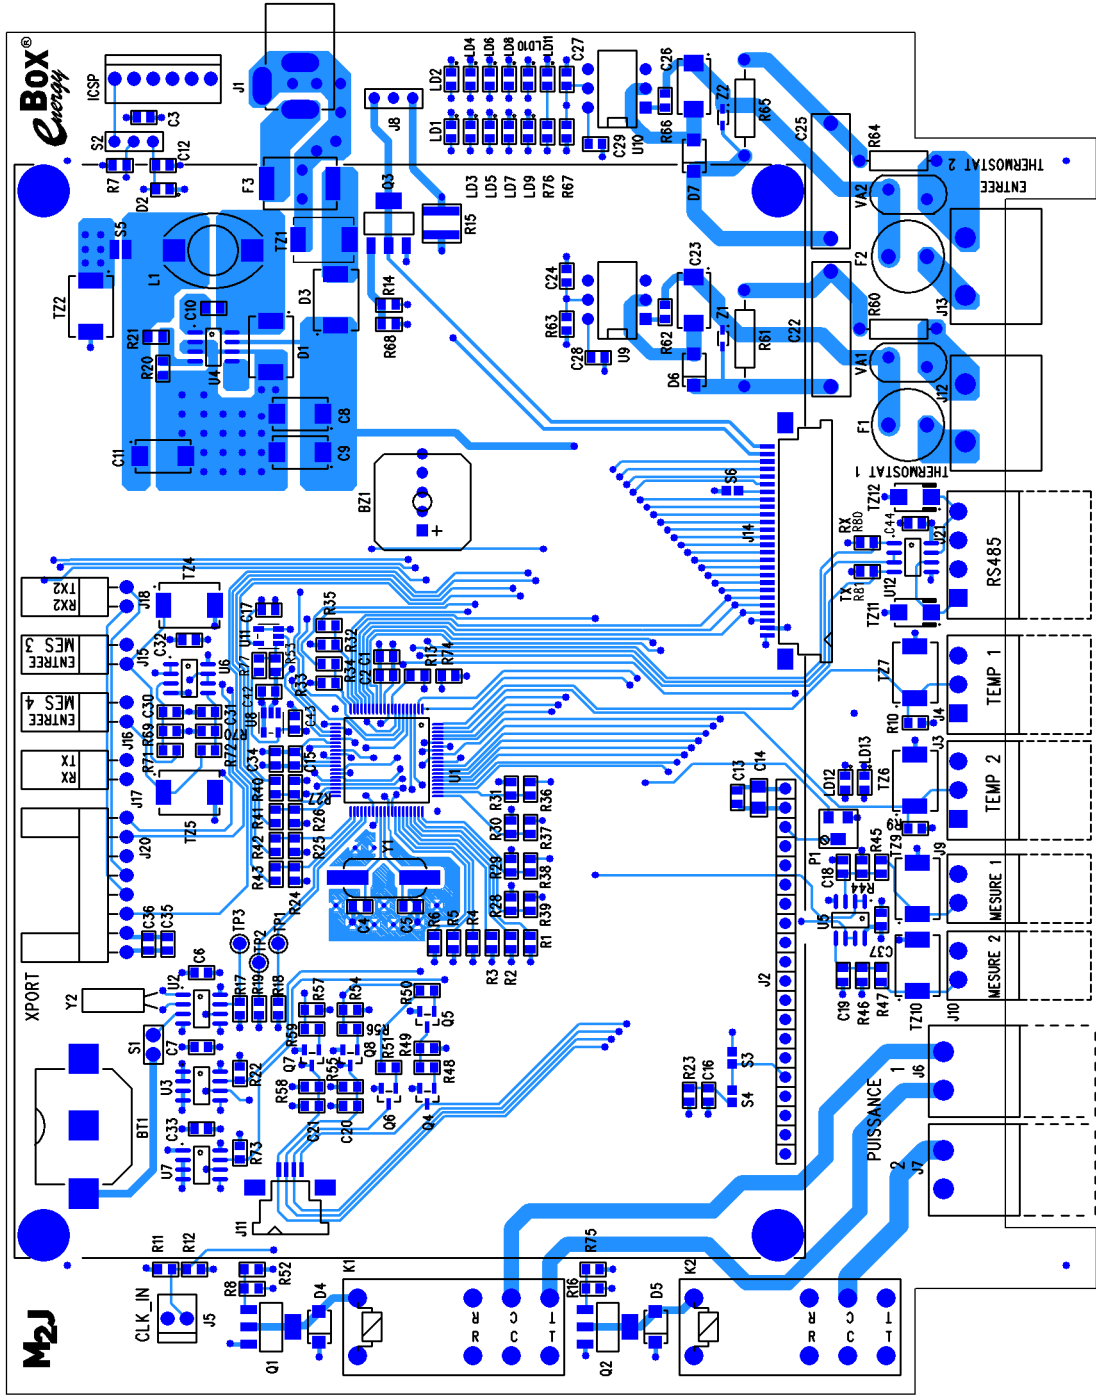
eBox®
energy

ICSP
J1
C3
S2
C12
R7
D2
F3
J8
Q3
R15
LD2
LD4
LD6
LD8
LD10
LD11
C27
LD1
LD3
LD5
LD7
LD9
R76
R67
C29
U10
C26
Z2
R65
R66
D7
C25
R64
THERMOSTAT 2
ENTREE
S5
L1
TZ2
TZ1
D3
R14
R68
C10
R21
R20
U4
D1
C8
C9
C11
C24
C23
R63
C28
U9
R62
Z1
R61
C22
D6
VA2
F2
J13
R60
VA1
F1
J12
THERMOSTAT 1
S6
BZ1
+
J14
TZ12
RX
R80
C44
U21
RS485
TX
R81
U12
TZ11
TX2
RX2
J18
TZ4
ENTREE
MES 3
J15
C32
U6
C17
U11
R35
R32
R34
C2
C1
R13
R74
R77
R53
R33
ENTREE
MES 4
J16
C30
R69
C31
R71
R72
C42
U8
C43
C34
R40
R41
R42
R43
R27
R26
R25
R24
C15
U1
TX
RX
J17
TZ5
J20
TEMP 1
TZ7
R10
J4
J3
LD13
LD12
C13
C14
TEMP 2
TZ6
R31
R36
R30
R37
R29
R38
R28
R39
Y1
C4
C5
R6
R5
R4
R1
R3
R2
R45
TZ9
P1
C18
R44
J9
MESURE 1
U5
C37
MESURE 2
J10
C19
R46
R47
TZ10
C36
C35
TP3
TP2
TP1
C6
XPORT
Y2
U2
R17
R19
R18
R57
R54
R50
Q5
R56
R59
R51
Q8
R49
R48
R55
Q7
R58
Q6
Q4
C21
C20
J2
S1
C7
U3
R22
R23
C16
S3
S4
BT1
C33
U7
R73
J11
PUISSANCE
1
J6
2
J7
R11
R12
R8
R52
K1
CLK_IN
J5
D4
Q1
R
C
T
R75
R16
D5
K2
Q2
R
C
T
M2J